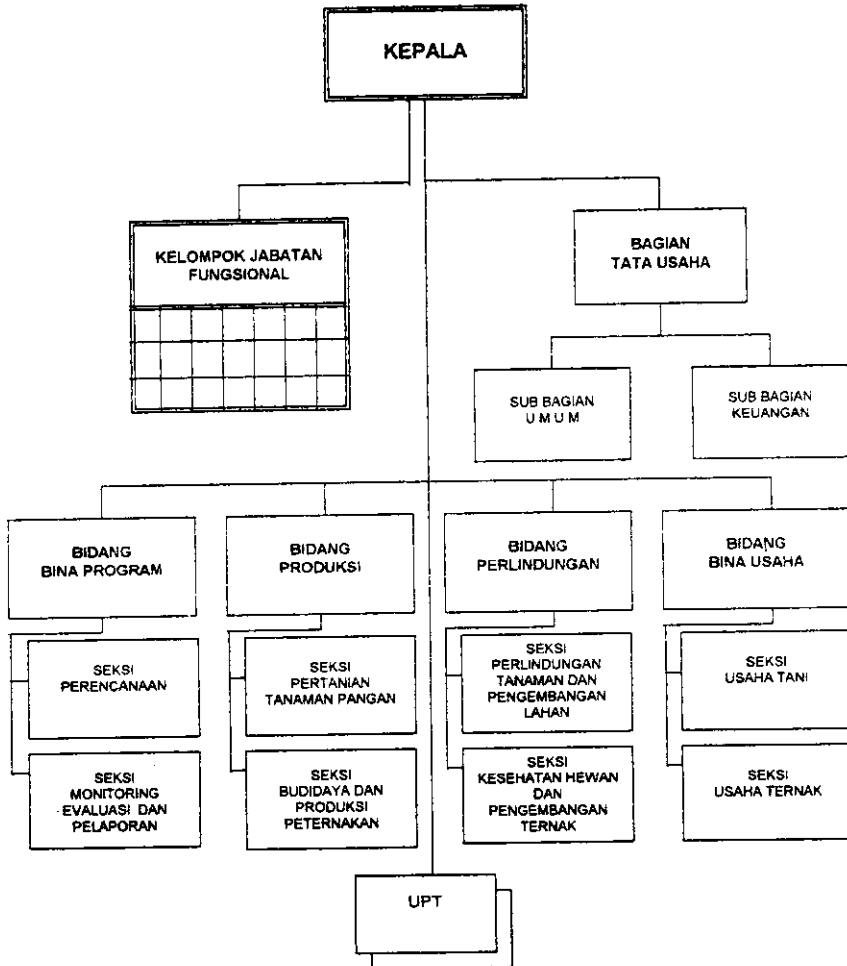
KEPALA

KELOMPOK JABATAN FUNGSIONAL

BAGIAN TATA USAHA

SUB BAGIAN U M U M

SUB BAGIAN KEUANGAN

BIDANG BINA PROGRAM

SEKSI PERENCANAAN

SEKSI MONITORING EVALUASI DAN PELAPORAN

BIDANG PRODUKSI

SEKSI PERTANIAN TANAMAN PANGAN

SEKSI BUDIDAYA DAN PRODUKSI PETERNAKAN

BIDANG PERLINDUNGAN

SEKSI PERLINDUNGAN TANAMAN DAN PENGEMBANGAN LAHAN

SEKSI KESEHATAN HEWAN DAN PENGEMBANGAN TERNAK

BIDANG BINA USAHA

SEKSI USAHA TANI

SEKSI USAHA TERNAK

UPT